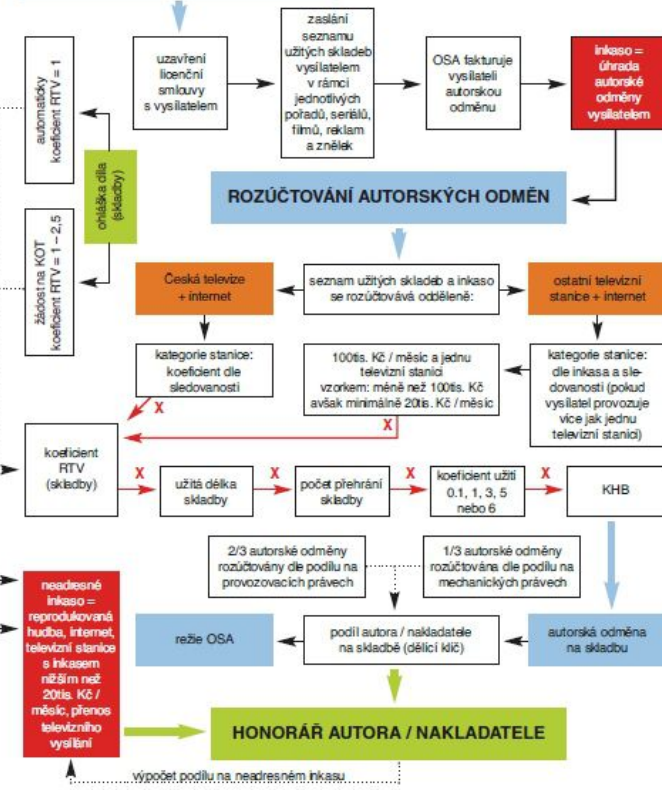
uzavření licenční smlouvy s vysílatelem

zaslání seznamu užitých skladeb vysílatelem v rámci jednotlivých pořadů, seriálů, filmů, reklam a znělek

OSA fakturuje vysílateli autorskou odměnu

inkaso = úhrada autorské odměny vysílatelem

automaticky koeficient RTV = 1

ohláška díla (skladby)

žádost na KOT koeficient RTV = 1 – 2,5

ROZÚČTOVÁNÍ AUTORSKÝCH ODMĚN

Česká televize + internet

seznam užitých skladeb a inkaso se rozúčtovává odděleně:

ostatní televizní stanice + internet

kategorie stanice: koeficient dle sledovanosti

100tis. Kč / měsíc a jednu televizní stanici vzorkem: méně než 100tis. Kč avšak minimálně 20tis. Kč / měsíc

kategorie stanice: dle inkasa a sledovanosti (pokud vysílatel provozuje více jak jednu televizní stanici)

X

X

koeficient RTV (skladby)

X

užitá délka skladby

X

počet přehrání skladby

X

koeficient užití 0.1, 1, 3, 5 nebo 6

X

KHB

2/3 autorské odměny rozúčtovány dle podílu na provozovacích právech

1/3 autorské odměny rozúčtována dle podílu na mechanických právech

neadresné inkaso = reprodukovaná hudba, internet, televizní stanice s inkasem nižším než 20tis. Kč / měsíc, přenos televizního vysílání

režie OSA

podíl autora / nakladatele na skladbě (dělicí klíč)

autorská odměna na skladbu

HONORÁŘ AUTORA / NAKLADATELE

výpočet podílu na neadresném inkasu